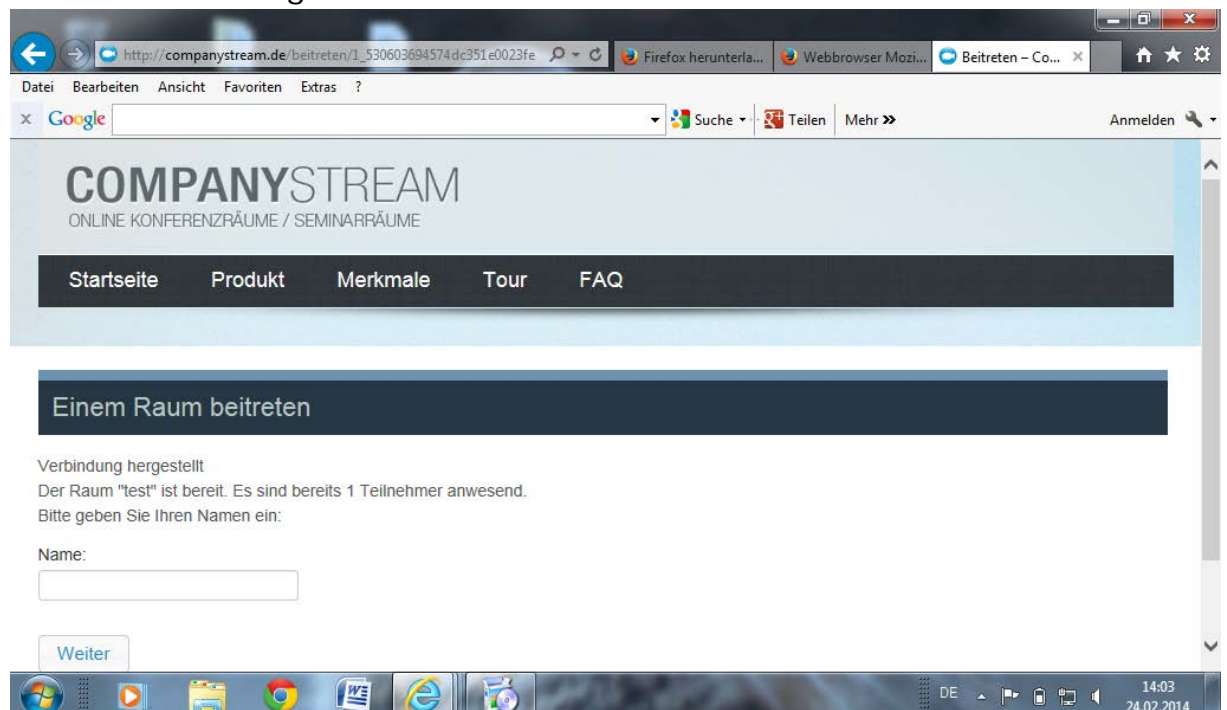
http://companystream.de/beitreten/1_530603694574dc351e0023fe

Firefox herunterla...

Webbrowser Mozi...

Beitreten – Co...

Datei Bearbeiten Ansicht Favoriten Extras ?

Google

Suche

Teilen

Mehr »

Anmelden

COMPANYSTREAM
ONLINE KONFERENZRÄUME / SEMINARRÄUME

Startseite Produkt Merkmale Tour FAQ

Einem Raum beitreten

Verbindung hergestellt
Der Raum "test" ist bereit. Es sind bereits 1 Teilnehmer anwesend.
Bitte geben Sie Ihren Namen ein:

Name:

Weiter

DE

14:03
24.02.2014